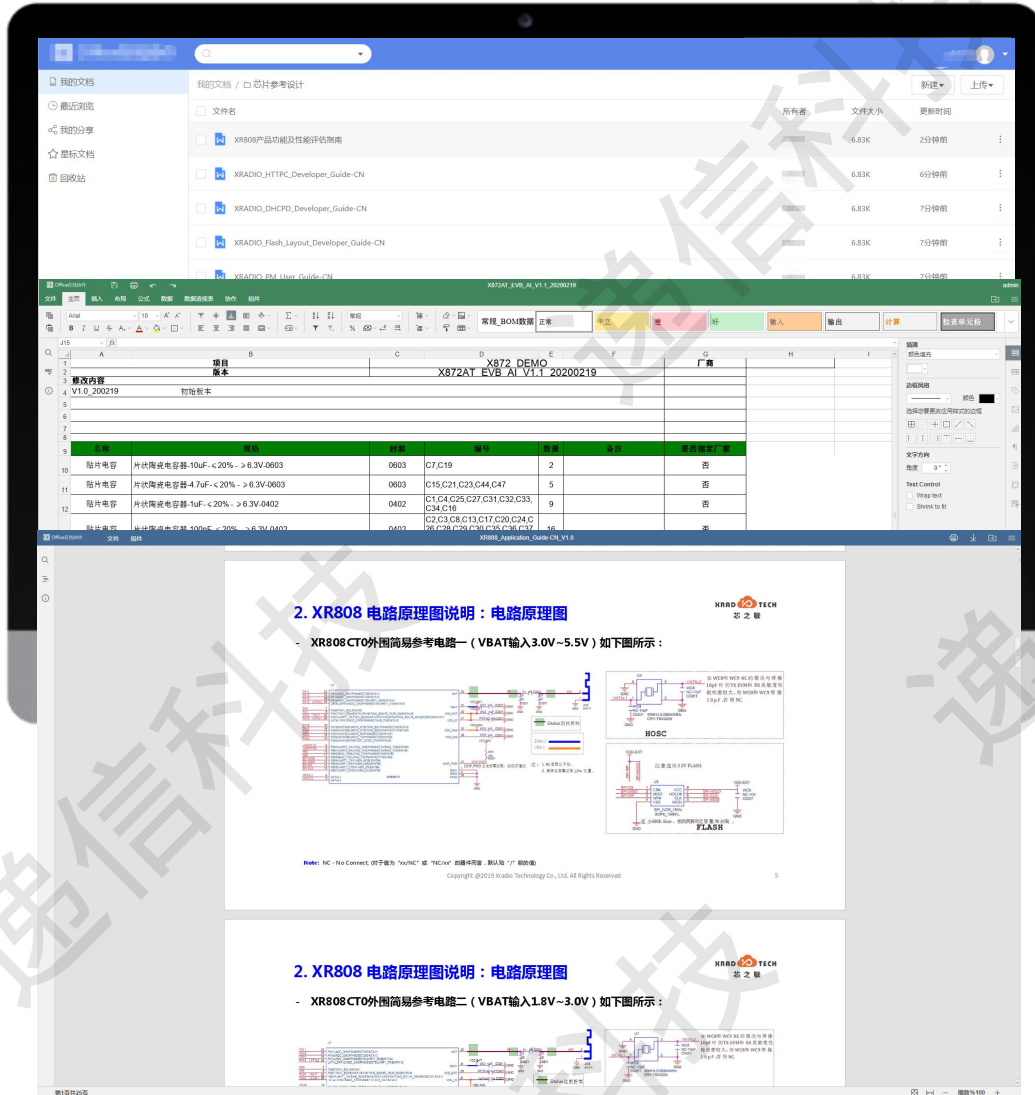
我的文档
最近浏览
我的分享
星标文档
回收站

我的文档 / 芯片参考设计

新建 上传

文件名 所有者 文件大小 更新时间

XR808产品功能及性能评估指南 6.83K 2分钟前
XRADIO_HTTPC_Developer_Guide-CN 6.83K 6分钟前
XRADIO_DHCPD_Developer_Guide-CN 6.83K 7分钟前
XRADIO_Flash_Layout_Developer_Guide-CN 6.83K 7分钟前
XRADIO_PM_User_Guide-CN 6.83K 7分钟前

X872AT_EVB_AI_V1.1_20200219

文件 主页 插入 布局 公式 数据 数据透视表 协作 组件

常规_BOM数据 正常 中立 差 好 输入 输出 计算 检查单元格

J15

| | A | B | C | D | E | F | G |
|---|---|---|---|---|---|---|---|
| 1 | | 项目 | | X872_DEMO | | | 厂商 |
| 2 | | 版本 | | X872AT_EVB_AI_V1.1_20200219 | | | |
| 3 | 修改内容 | | | | | | |
| 4 | V1.0_200219 | 初始版本 | | | | | |
| 9 | 名称 | 规格 | 封装 | 编号 | 数量 | 备注 | 是否指定厂家 |
| 10 | 贴片电容 | 片状陶瓷电容器-10uF-≤20%-≥6.3V-0603 | 0603 | C7,C19 | 2 | | 否 |
| 11 | 贴片电容 | 片状陶瓷电容器-4.7uF-≤20%-≥6.3V-0603 | 0603 | C15,C21,C23,C44,C47 | 5 | | 否 |
| 12 | 贴片电容 | 片状陶瓷电容器-1uF-≤20%-≥6.3V-0402 | 0402 | C1,C4,C25,C27,C31,C32,C33,C34,C16 | 9 | | 否 |
| | 贴片电容 | 片状陶瓷电容器-100nF-≤20%-≥6.3V-0402 | 0402 | C2,C3,C8,C13,C17,C20,C24,C26,C28,C29,C30,C35,C36,C37 | 16 | | 否 |

填充
颜色填充
边框风格
颜色
文字方向
角度 0°
Text Control
Wrap text
Shrink to fit

XR808_Application_Guide-CN_V1.0

文件 插件

2. XR808 电路原理图说明：电路原理图

XRADIO TECH 芯之联

- XR808CT0外围简易参考电路一（VBAT输入3.0V~5.5V）如下图所示：

HOSC
FLASH

Note: NC - No Connect; (对于值为 "xx/NC" 或 "NC/xx" 的器件而言，默认贴 "/" 前的值)

Copyright @2019 Xradio Technology Co., Ltd. All Rights Reserved 5

2. XR808 电路原理图说明：电路原理图

XRADIO TECH 芯之联

- XR808CT0外围简易参考电路二（VBAT输入1.8V~3.0V）如下图所示：

第1页共25页 缩放%100